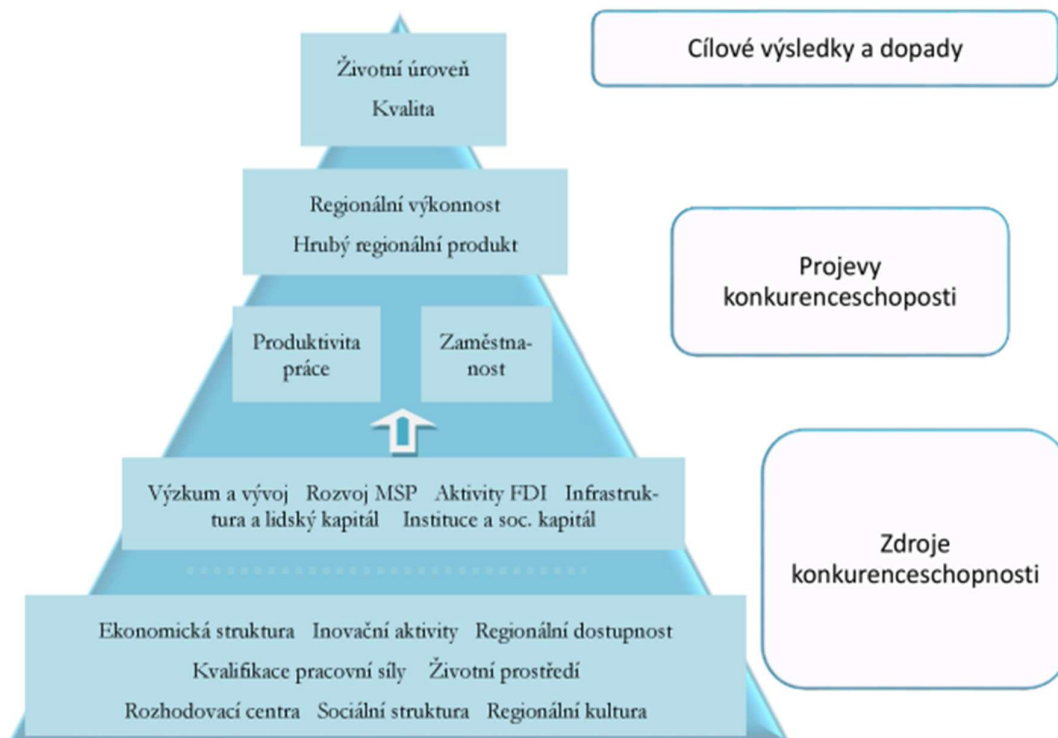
Životní úroveň
Kvalita

Cílové výsledky a dopady

Regionální výkonnost
Hrubý regionální produkt

Projevy konkurenceschoposti

Produktivita práce

Zaměstnanost

Výzkum a vývoj Rozvoj MSP Aktivity FDI Infrastruktura a lidský kapitál Instituce a soc. kapitál

Zdroje konkurenceschopnosti

Ekonomická struktura Inovační aktivity Regionální dostupnost
Kvalifikace pracovní síly Životní prostředí
Rozhodovací centra Sociální struktura Regionální kultura